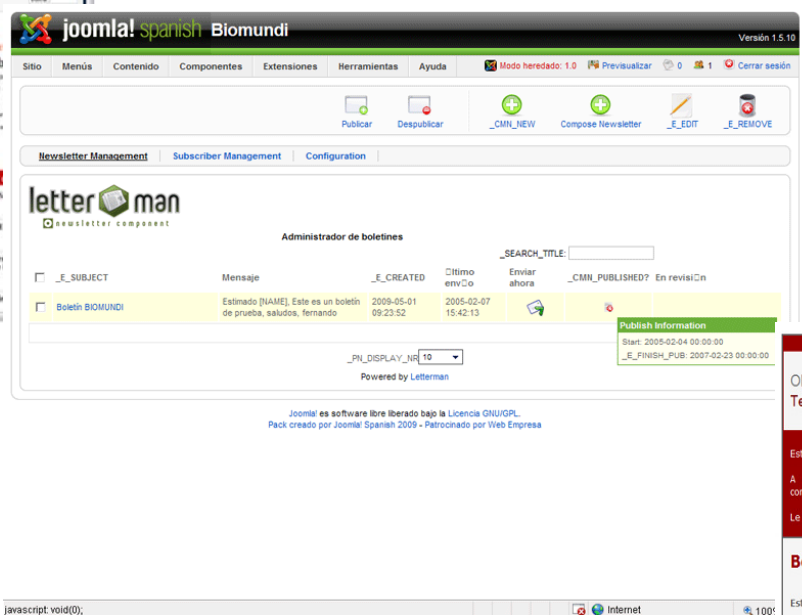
Joomla! spanish Biomundi

Versión 1.5.10

Sitio Menús Contenido Componentes Extensiones Herramientas Ayuda

Modo heredado: 1.0 Previsualizar 0 1 Cerrar sesión

Publicar Despublicar _CMN_NEW Compose Newsletter _E_EDIT _E_REMOVE

Newsletter Management Subscriber Management Configuration

letter man
newsletter component

Administrador de boletines

_SEARCH_TITLE:

| | _E_SUBJECT | Mensaje | _E_CREATED | Último envío | Enviar ahora | _CMN_PUBLISHED? | En revisión |
|---|---|---|---|---|---|---|---|
| | Boletín BIOMUNDI | Estimado [NAME], Este es un boletín de prueba, saludos, fernando | 2009-05-01 09:23:52 | 2005-02-07 15:42:13 | | | |

Publish Information
Start: 2005-02-04 00:00:00
_E_FINISH_PUB: 2007-02-23 00:00:00

_PN_DISPLAY_NR 10

Powered by Letterman

Joomla! es software libre liberado bajo la Licencia GNU/GPL.
Pack creado por Joomla! Spanish 2009 - Patrocinado por Web Empresa

javascript: void(0);

Internet

100